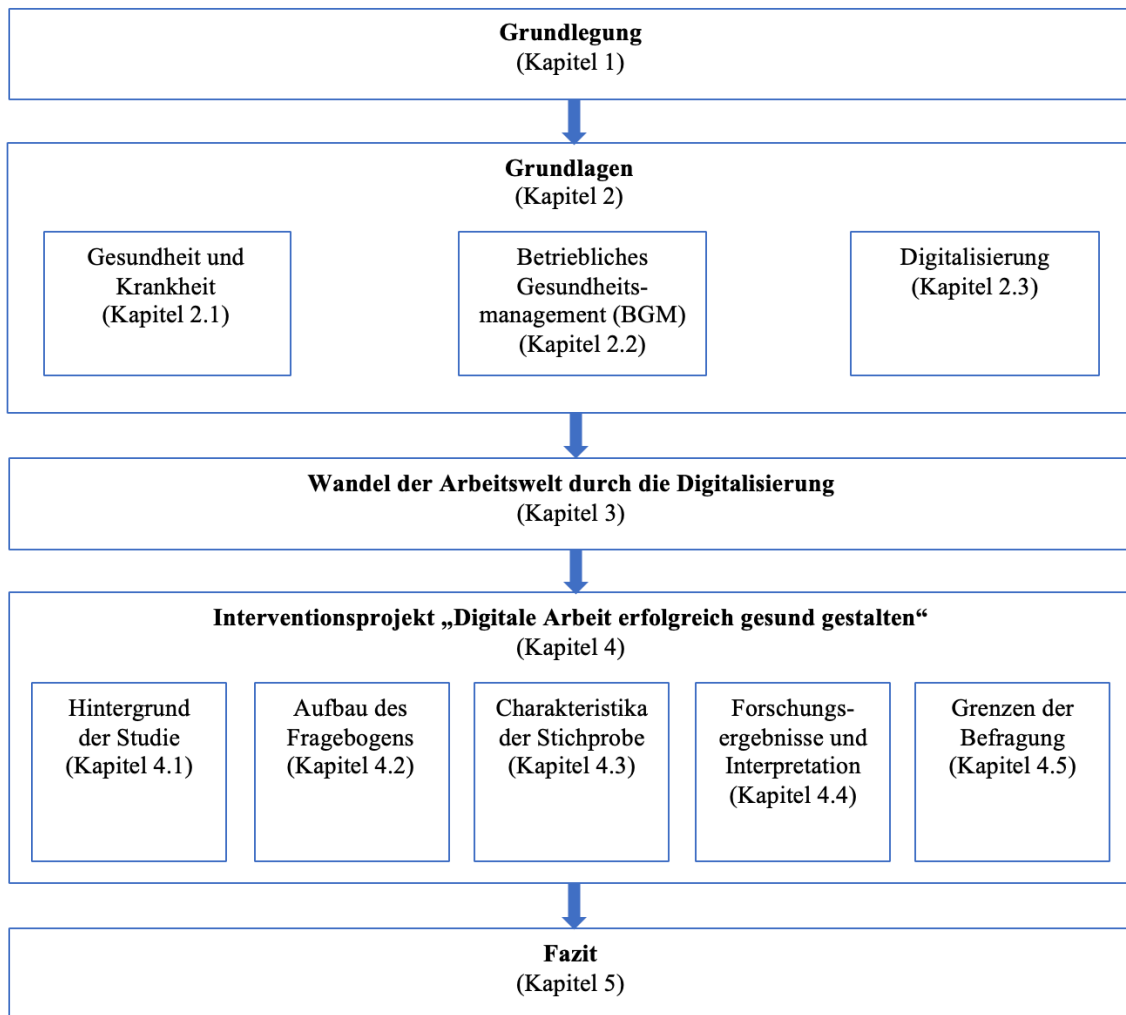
**Grundlegung**
(Kapitel 1)

**Grundlagen**
(Kapitel 2)

Gesundheit und Krankheit
(Kapitel 2.1)

Betriebliches Gesundheitsmanagement (BGM)
(Kapitel 2.2)

Digitalisierung
(Kapitel 2.3)

**Wandel der Arbeitswelt durch die Digitalisierung**
(Kapitel 3)

**Interventionsprojekt „Digitale Arbeit erfolgreich gesund gestalten“**
(Kapitel 4)

Hintergrund der Studie
(Kapitel 4.1)

Aufbau des Fragebogens
(Kapitel 4.2)

Charakteristika der Stichprobe
(Kapitel 4.3)

Forschungsergebnisse und Interpretation
(Kapitel 4.4)

Grenzen der Befragung
(Kapitel 4.5)

**Fazit**
(Kapitel 5)